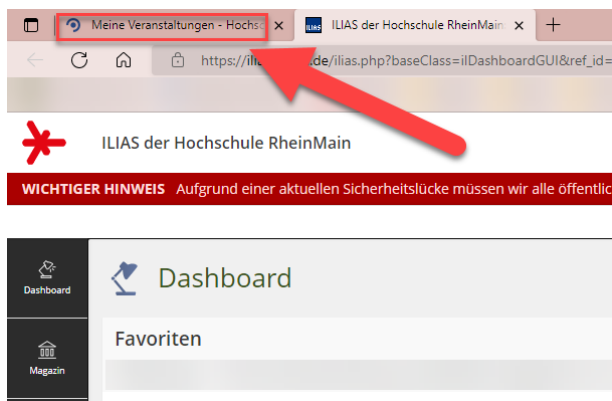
Meine Veranstaltungen - Hochs ×
ILIAS der Hochschule RheinMain ×
+
https://ili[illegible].de/ilias.php?baseClass=ilDashboardGUI&ref_id=

ILIAS der Hochschule RheinMain

WICHTIGER HINWEIS Aufgrund einer aktuellen Sicherheitslücke müssen wir alle öffentlic

Dashboard

Dashboard

Favoriten

Magazin